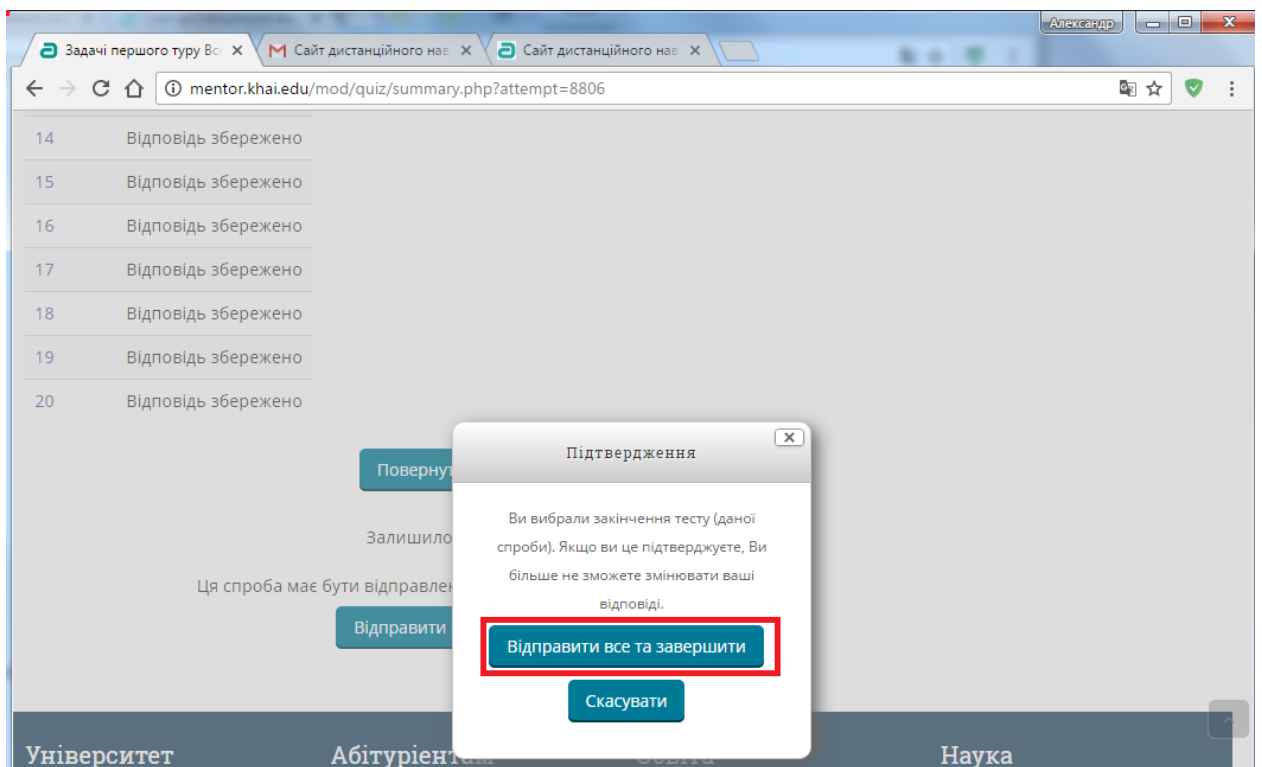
Александр

Задачі першого туру Вс ×
Сайт дистанційного нав ×
Сайт дистанційного нав ×

mentor.khai.edu/mod/quiz/summary.php?attempt=8806

| | |
|---|---|
| 14 | Відповідь збережено |
| 15 | Відповідь збережено |
| 16 | Відповідь збережено |
| 17 | Відповідь збережено |
| 18 | Відповідь збережено |
| 19 | Відповідь збережено |
| 20 | Відповідь збережено |

Повернут

Залишило

Ця спроба має бути відправлен

Відправити

Підтвердження

Ви вибрали закінчення тесту (даної спроби). Якщо ви це підтверджуєте, Ви більше не зможете змінювати ваші відповіді.

Відправити все та завершити

Скасувати

Університет

Абітурієнтам

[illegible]

Наука